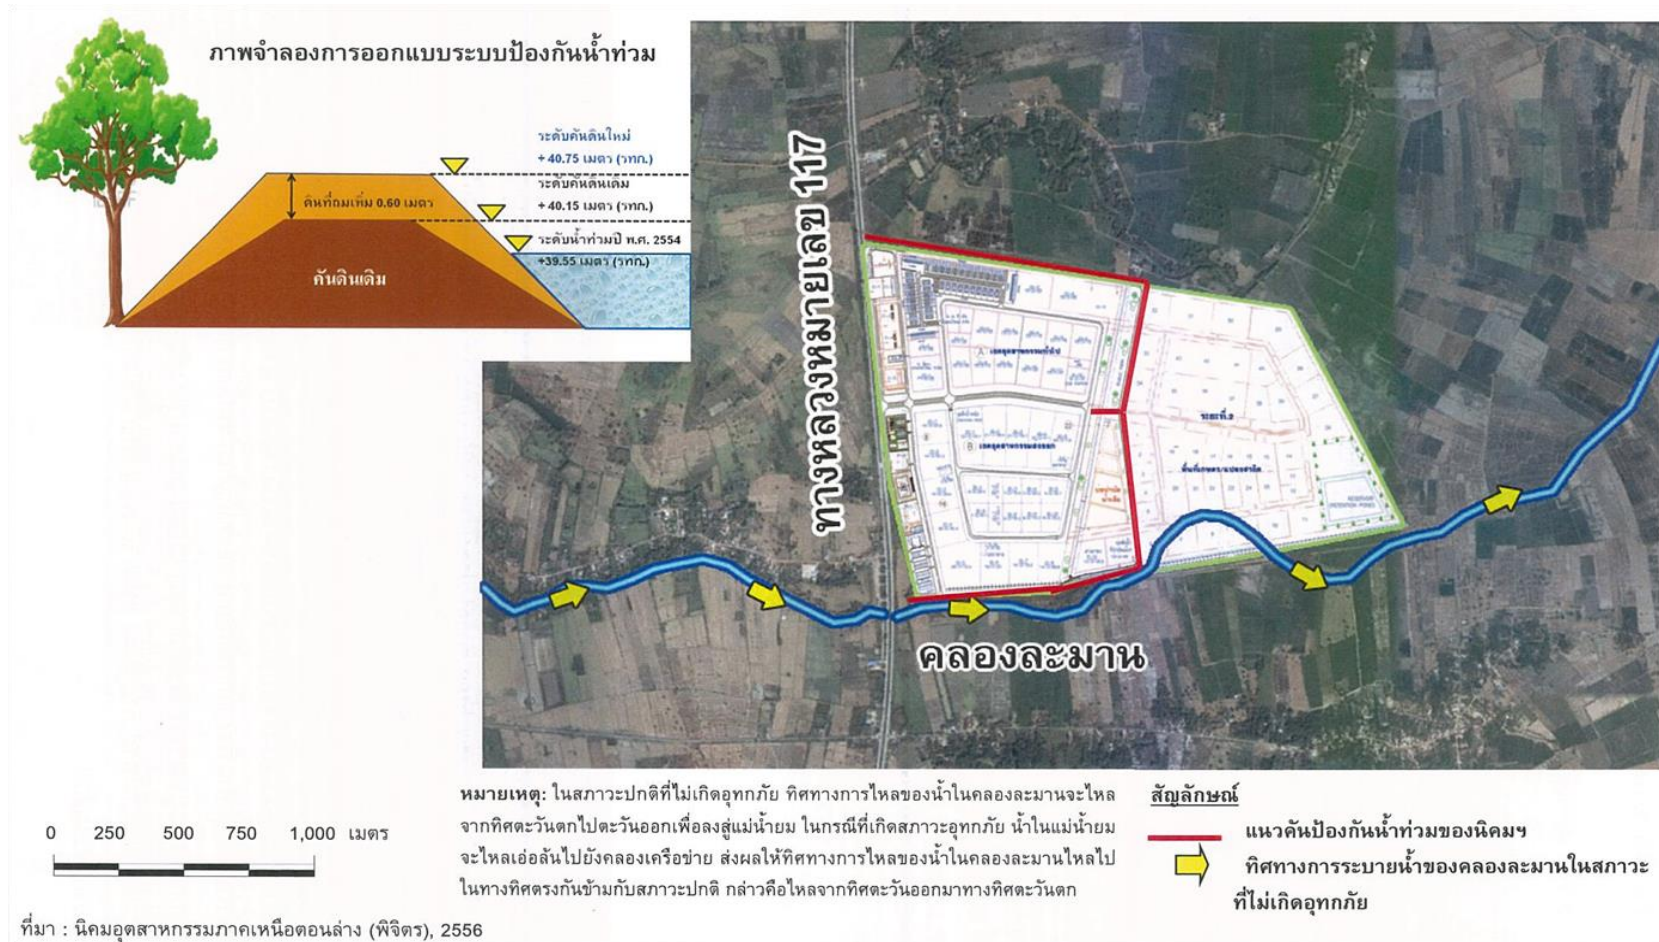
ภาพจำลองการออกแบบระบบป้องกันน้ำท่วม

ระดับคันดินใหม่
+ 40.75 เมตร (รทก.)

ระดับคันดินเดิม
+ 40.15 เมตร (รทก.)

ดินที่ถมเพิ่ม 0.60 เมตร

ระดับน้ำท่วมปี พ.ศ. 2554
+39.55 เมตร (รทก.)

คันดินเดิม

ทางหลวงหมายเลข 117

คลองละมาน

0 250 500 750 1,000 เมตร

หมายเหตุ: ในสภาวะปกติที่ไม่เกิดอุทกภัย ทิศทางการไหลของน้ำในคลองละมานจะไหลจากทิศตะวันตกไปตะวันออกเพื่อลงสู่แม่น้ำยม ในกรณีที่เกิดสภาวะอุทกภัย น้ำในแม่น้ำยมจะไหลเอ่อล้นไปยังคลองเครือข่าย ส่งผลให้ทิศทางการไหลของน้ำในคลองละมานไหลไปในทางทิศตรงกันข้ามกับสภาวะปกติ กล่าวคือไหลจากทิศตะวันออกมาทางทิศตะวันตก

สัญลักษณ์

แนวคันป้องกันน้ำท่วมของนิคมฯ

ทิศทางการระบายน้ำของคลองละมานในสภาวะที่ไม่เกิดอุทกภัย

ที่มา : นิคมอุตสาหกรรมภาคเหนือตอนล่าง (พิจิตร), 2556